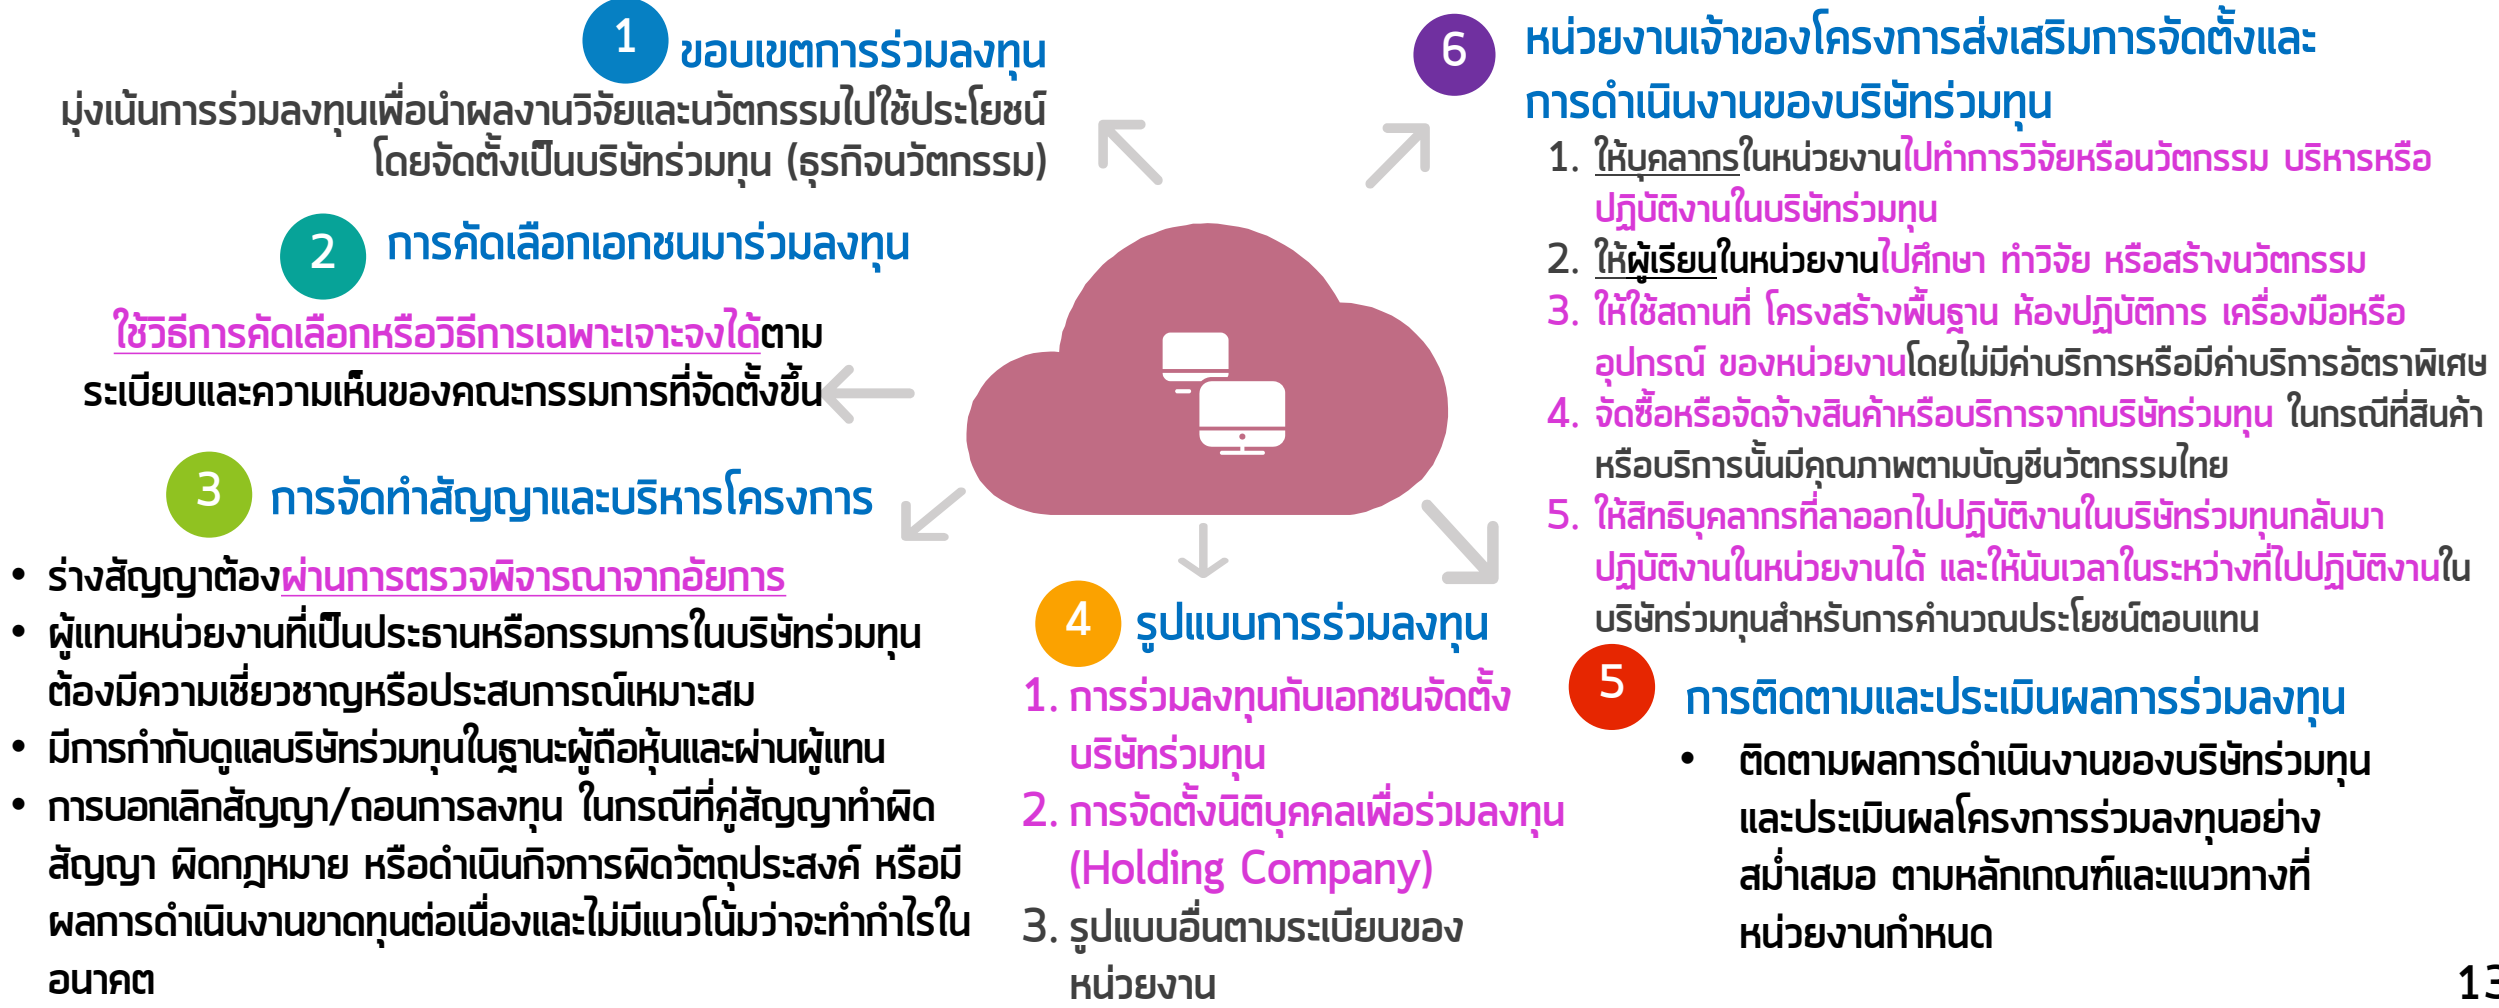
1 ขอบเขตการร่วมลงทุน

มุ่งเน้นการร่วมลงทุนเพื่อนำผลงานวิจัยและนวัตกรรมไปใช้ประโยชน์ โดยจัดตั้งเป็นบริษัทร่วมทุน (ธุรกิจนวัตกรรม)

2 การคัดเลือกเอกชนมาร่วมลงทุน

ใช้วิธีการคัดเลือกหรือวิธีการเฉพาะเจาะจงได้ตามระเบียบและความเห็นของคณะกรรมการที่จัดตั้งขึ้น

3 การจัดทำสัญญาและบริหารโครงการ

• ร่างสัญญาต้องผ่านการตรวจพิจารณาจากอัยการ
• ผู้แทนหน่วยงานที่เป็นประธานหรือกรรมการในบริษัทร่วมทุนต้องมีความเชี่ยวชาญหรือประสบการณ์เหมาะสม
• มีการกำกับดูแลบริษัทร่วมทุนในฐานะผู้ถือหุ้นและผ่านผู้แทน
• การบอกเลิกสัญญา/ถอนการลงทุน ในกรณีที่คู่สัญญาทำผิดสัญญา ผิดกฎหมาย หรือดำเนินกิจการผิดวัตถุประสงค์ หรือมีผลการดำเนินงานขาดทุนต่อเนื่องและไม่มีแนวโน้มว่าจะทำกำไรในอนาคต

4 รูปแบบการร่วมลงทุน

1. การร่วมลงทุนกับเอกชนจัดตั้งบริษัทร่วมทุน
2. การจัดตั้งนิติบุคคลเพื่อร่วมลงทุน (Holding Company)
3. รูปแบบอื่นตามระเบียบของหน่วยงาน

6 หน่วยงานเจ้าของโครงการส่งเสริมการจัดตั้งและการดำเนินงานของบริษัทร่วมทุน

1. ให้บุคลากรในหน่วยงานไปทำการวิจัยหรือนวัตกรรม บริหารหรือปฏิบัติงานในบริษัทร่วมทุน
2. ให้ผู้เรียนในหน่วยงานไปศึกษา ทำวิจัย หรือสร้างนวัตกรรม
3. ให้ใช้สถานที่ โครงสร้างพื้นฐาน ห้องปฏิบัติการ เครื่องมือหรืออุปกรณ์ ของหน่วยงานโดยไม่มีค่าบริการหรือมีค่าบริการอัตราพิเศษ
4. จัดซื้อหรือจัดจ้างสินค้าหรือบริการจากบริษัทร่วมทุน ในกรณีที่สินค้าหรือบริการนั้นมีคุณภาพตามบัญชีนวัตกรรมไทย
5. ให้สิทธิบุคลากรที่ลาออกไปปฏิบัติงานในบริษัทร่วมทุนกลับมาปฏิบัติงานในหน่วยงานได้ และให้นับเวลาในระหว่างที่ไปปฏิบัติงานในบริษัทร่วมทุนสำหรับการคำนวณประโยชน์ตอบแทน

5 การติดตามและประเมินผลการร่วมลงทุน

• ติดตามผลการดำเนินงานของบริษัทร่วมทุนและประเมินผลโครงการร่วมลงทุนอย่างสม่ำเสมอ ตามหลักเกณฑ์และแนวทางที่หน่วยงานกำหนด

13